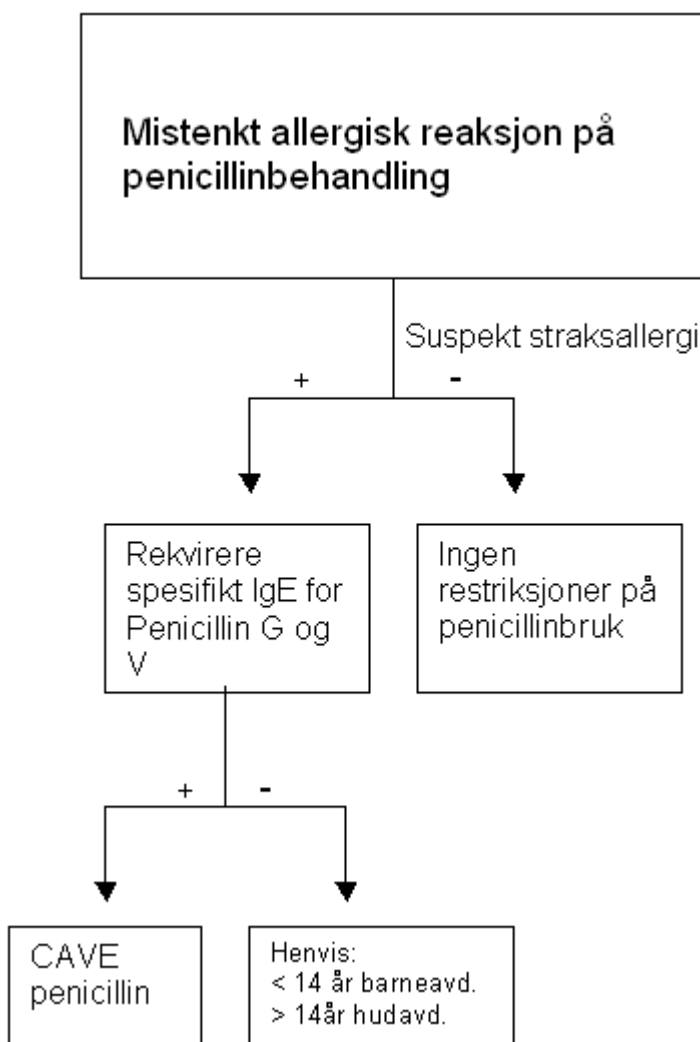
Mistenkt allergisk reaksjon på penicillinbehandling

Suspekt straksallergi

+

-

Rekvirere spesifikt IgE for Penicillin G og V

Ingen restriksjoner på penicillinbruk

+

-

CAVE penicillin

Henvis:
< 14 år barneavd.
> 14år hudavd.